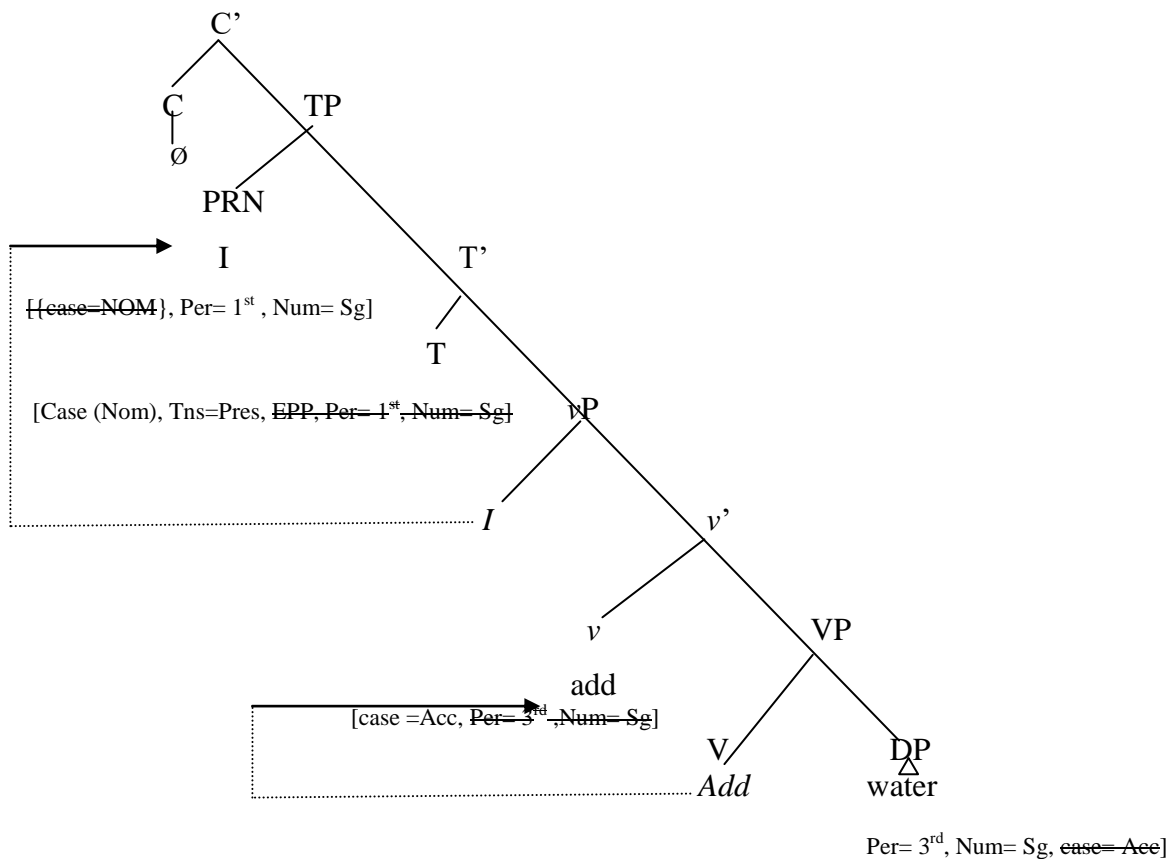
C'

C TP

Ø

PRN

I T'

[{case=NOM}, Per= 1$^{st}$ , Num= Sg]

T

[Case (Nom), Tns=Pres, EPP, Per= 1$^{st}$, Num= Sg] vP

*I* *v*'

*v* VP

add

[case =Acc, Per= 3$^{rd}$ ,Num= Sg]

V DP

*Add* water

Per= 3$^{rd}$, Num= Sg, case= Acc]